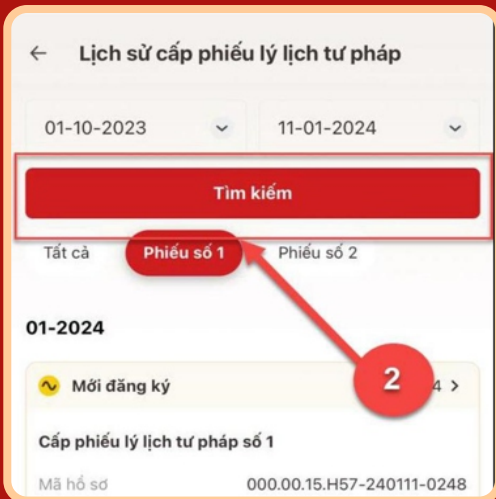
← Lịch sử cấp phiếu lý lịch tư pháp

01-10-2023

11-01-2024

Tìm kiếm

Tất cả

Phiếu số 1

Phiếu số 2

01-2024

Mới đăng ký

2

4 >

Cấp phiếu lý lịch tư pháp số 1

Mã hồ sơ

000.00.15.H57-240111-0248